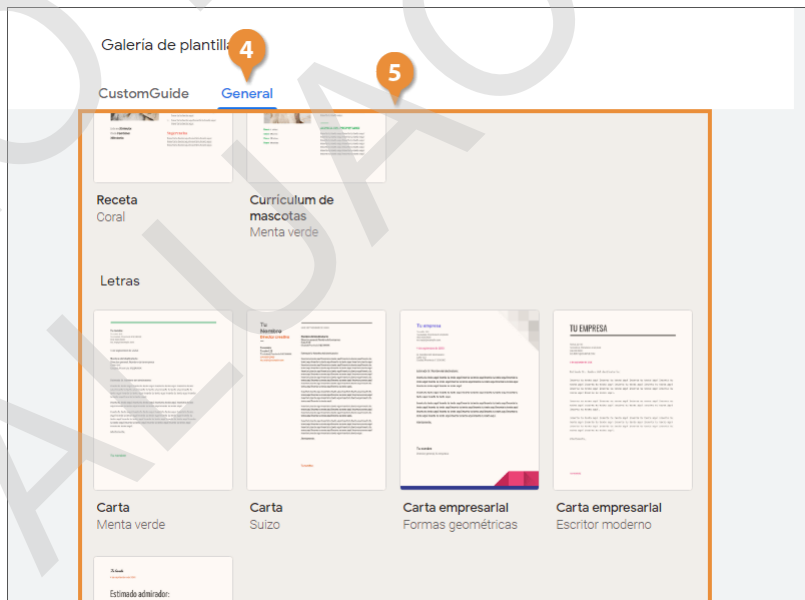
Galería de plantillas

4

5

CustomGuide General

Receta
Coral

Currículum de mascotas
Menta verde

Letras

Carta
Menta verde

Carta
Suizo

Carta empresarial
Formas geométricas

Carta empresarial
Escritor moderno

TU EMPRESA

Tu empresa

Tu Nombre

Estimado admirador: